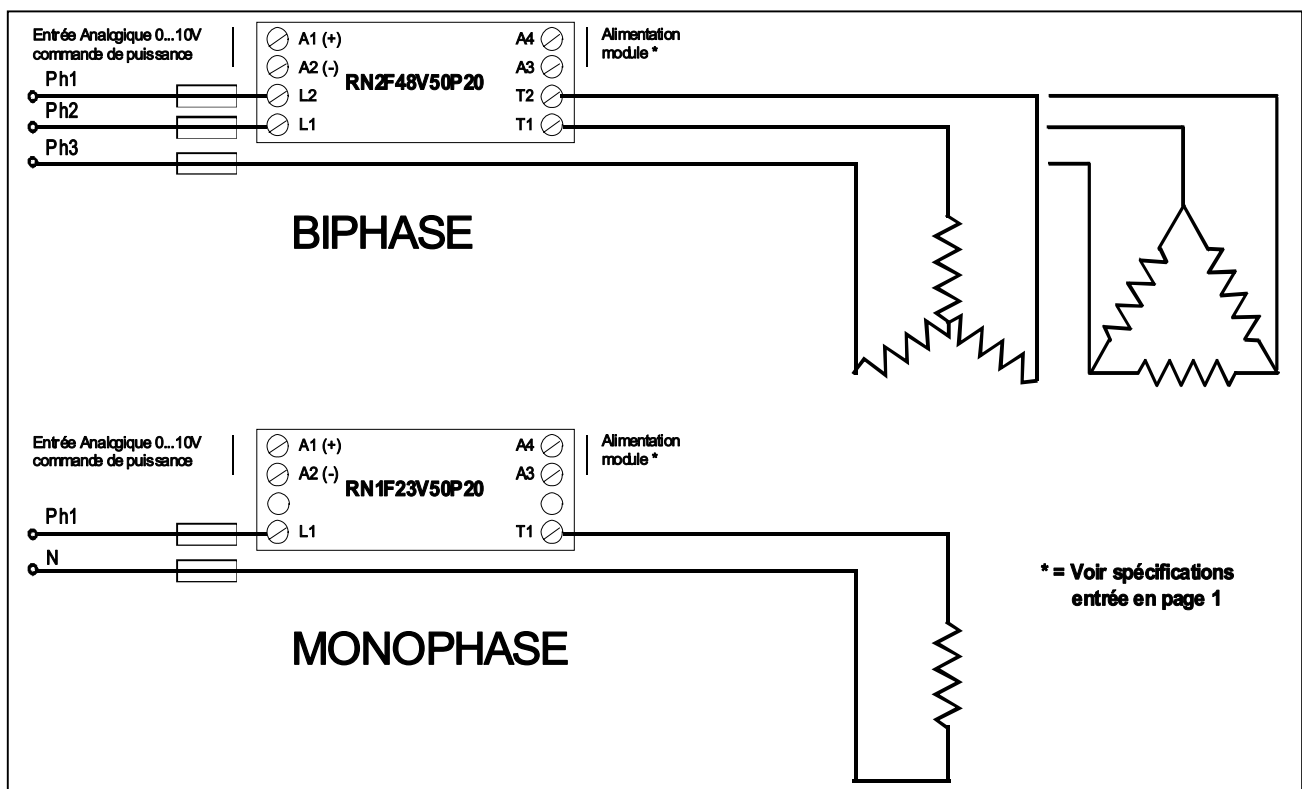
Entrée Analogique 0...10V commande de puissance

A1 (+)
A2 (-)
L2
L1
RN2F48V50P20
A4
A3
T2
T1

Alimentation module *

Ph1
Ph2
Ph3

BIPHASE

Entrée Analogique 0...10V commande de puissance

A1 (+)
A2 (-)
L1
RN1F23V50P20
A4
A3
T1

Alimentation module *

Ph1
N

* = Voir spécifications entrée en page 1

MONOPHASE